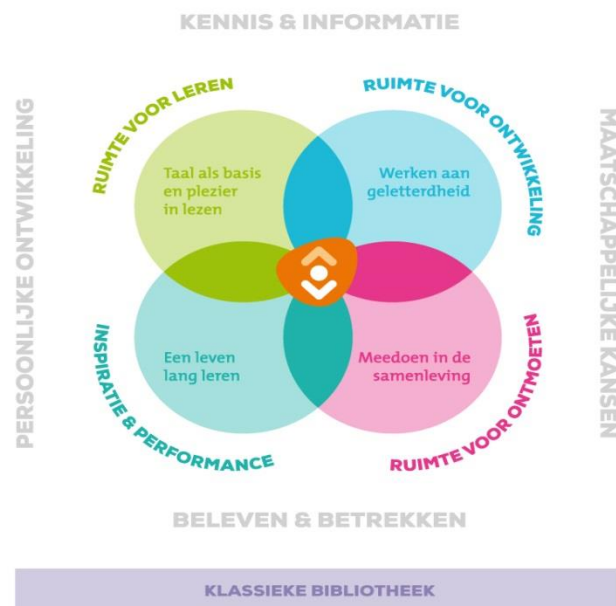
KENNIS & INFORMATIE

PERSOONLIJKE ONTWIKKELING

MAATSCHAPPELIJKE KANSEN

RUIMTE VOOR LEREN

Taal als basis en plezier in lezen

RUIMTE VOOR ONTWIKKELING

Werken aan geletterdheid

INSPIRATIE & PERFORMANCE

Een leven lang leren

RUIMTE VOOR ONTMOETEN

Meedoen in de samenleving

BELEVEN & BETREKKEN

KLASSIEKE BIBLIOTHEEK